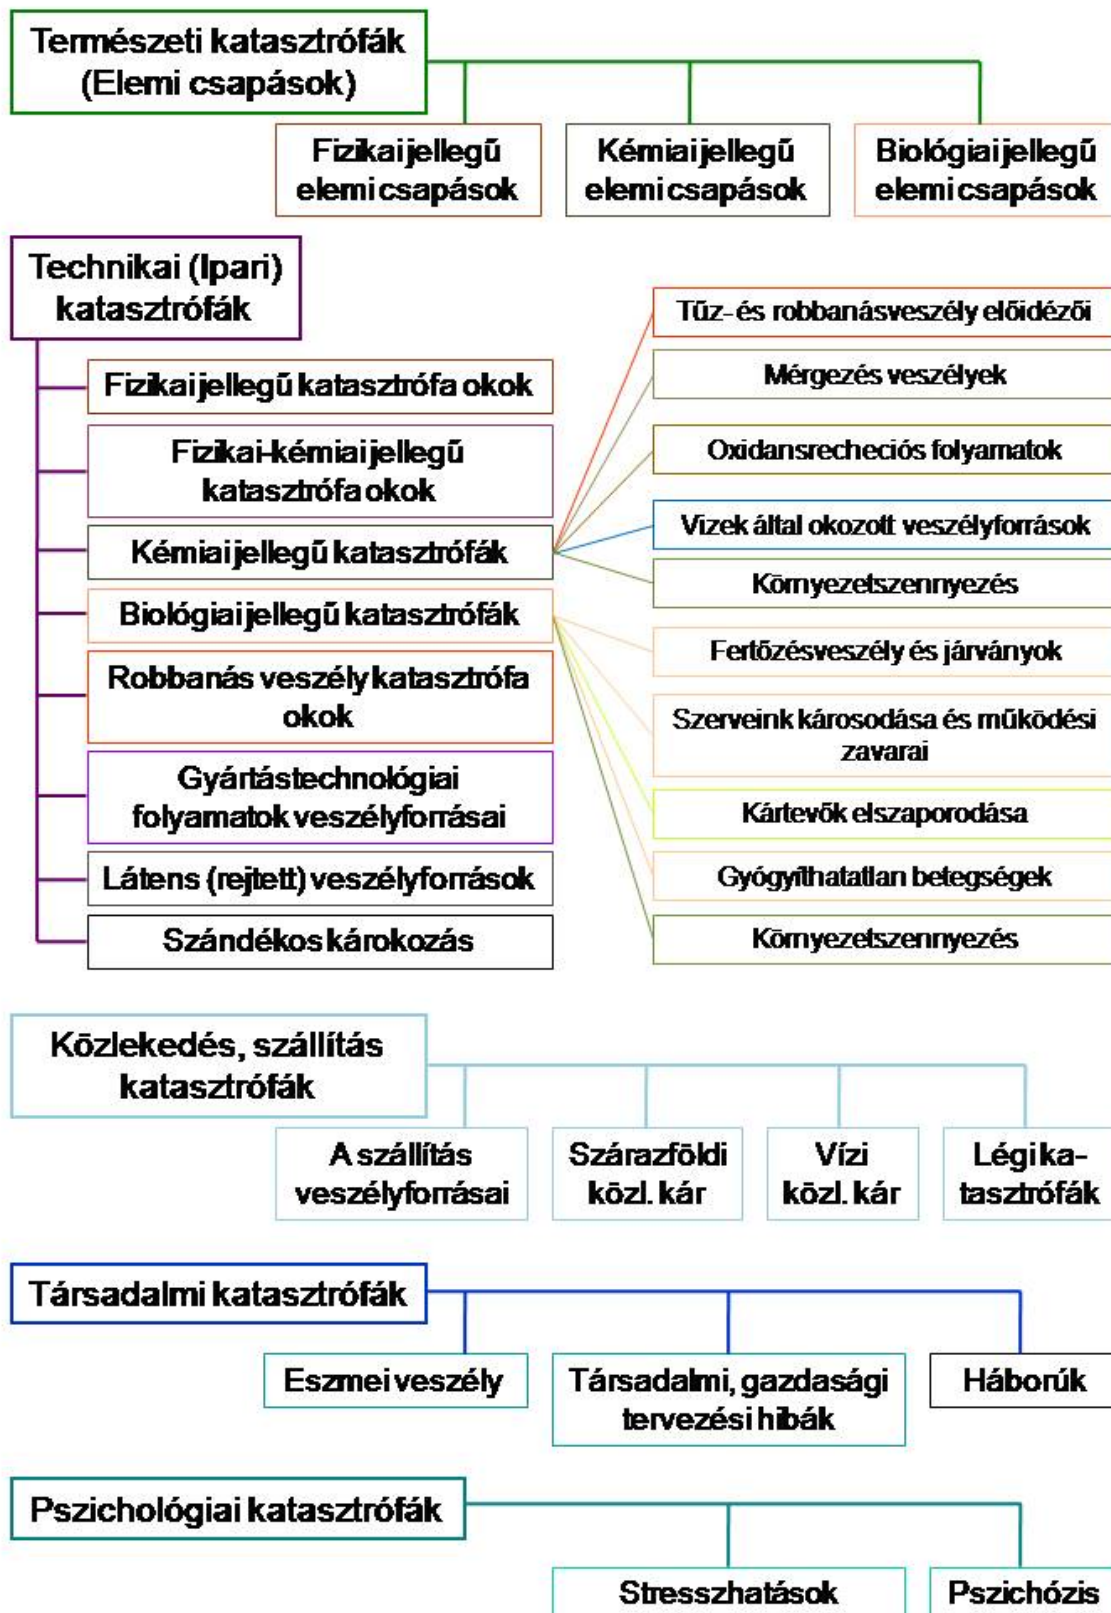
Természeti katasztrófák (Elemi csapások)

Fizikaijellegű elemicsapások

Kémiaijellegű elemicsapások

Biológiaijellegű elemicsapások

Technikai (Ipari) katasztrófák

Fizikaijellegű katasztrófa okok

Fizikai-kémiaijellegű katasztrófa okok

Kémiaijellegű katasztrófák

Biológiaijellegű katasztrófák

Robbanás veszély katasztrófa okok

Gyártástechnológiai folyamatok veszélyforrásai

Látens (rejtett) veszélyforrások

Szándékos károkozás

Tűz- és robbanásveszély előidézői

Mérgezés veszélyek

Oxidansrecheciós folyamatok

Vizek által okozott veszélyforrások

Környezetszennyezés

Fertőzésveszély és járványok

Szerveink károsodása és működési zavarai

Kártevők elszaporodása

Gyógyíthatatlan betegségek

Környezetszennyezés

Közlekedés, szállítás katasztrófák

A szállítás veszélyforrásai

Szárazföldi közl. kár

Vízi közl. kár

Légika-tasztrófák

Társadalmi katasztrófák

Eszmei veszély

Társadalmi, gazdasági tervezési hibák

Háborúk

Pszichológiai katasztrófák

Stresszhatások

Pszichózis